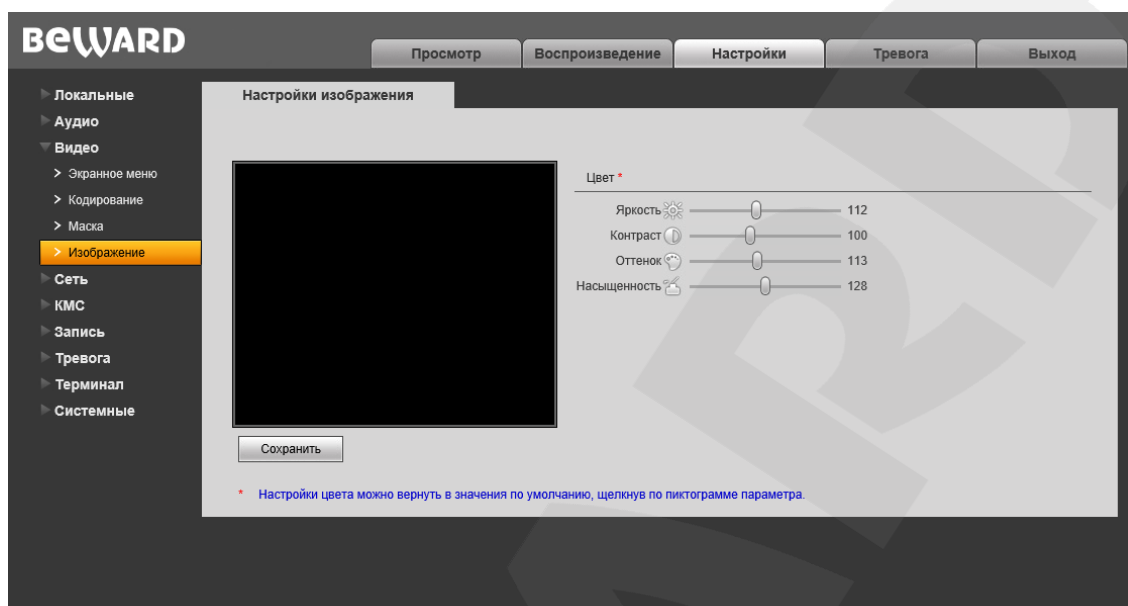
BEWARD

Просмотр
Воспроизведение
Настройки
Тревога
Выход

Локальные
Аудио
Видео
> Экранное меню
> Кодирование
> Маска
> Изображение
Сеть
КМС
Запись
Тревога
Терминал
Системные

Настройки изображения

Цвет *

Яркость 112
Контраст 100
Оттенок 113
Насыщенность 128

Сохранить

* Настройки цвета можно вернуть в значения по умолчанию, щелкнув по пиктограмме параметра.